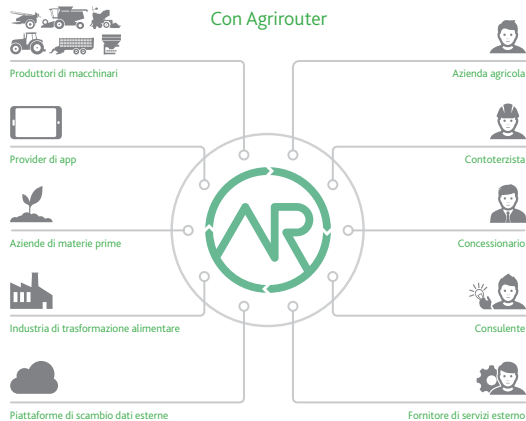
Con Agrirouter

Produttori di macchinari

Provider di app

Aziende di materie prime

Industria di trasformazione alimentare

Piattaforme di scambio dati esterne

Azienda agricola

Contoterzista

Concessionario

Consulente

Fornitore di servizi esterno